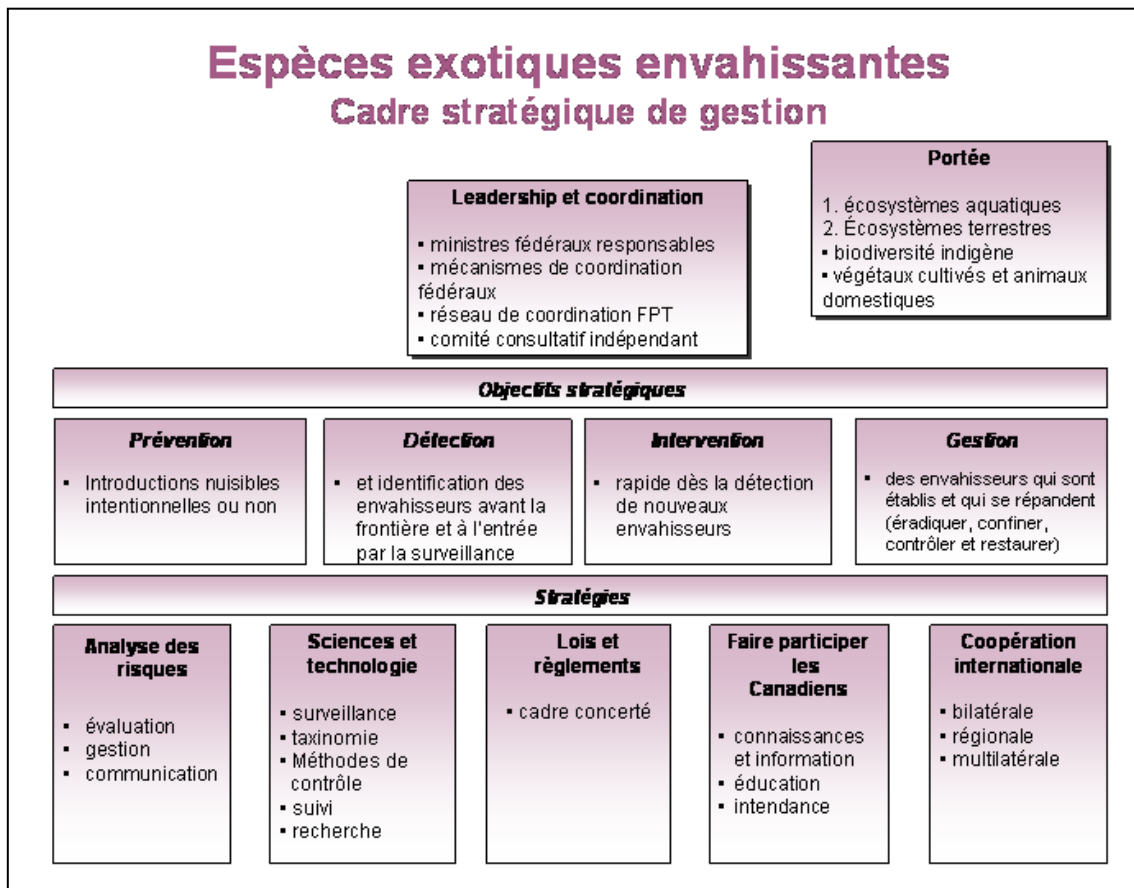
Espèces exotiques envahissantes
Cadre stratégique de gestion

Leadership et coordination

▪ ministres fédéraux responsables
▪ mécanismes de coordination fédéraux
▪ réseau de coordination FPT
▪ comité consultatif indépendant

Portée

1. écosystèmes aquatiques
2. Écosystèmes terrestres
▪ biodiversité indigène
▪ végétaux cultivés et animaux domestiques

Objectifs stratégiques

Prévention
▪ Introductions nuisibles intentionnelles ou non

Détection
▪ et identification des envahisseurs avant la frontière et à l'entrée par la surveillance

Intervention
▪ rapide dès la détection de nouveaux envahisseurs

Gestion
▪ des envahisseurs qui sont établis et qui se répandent (éradiquer, confiner, contrôler et restaurer)

Stratégies

Analyse des risques
▪ évaluation
▪ gestion
▪ communication

Sciences et technologie
▪ surveillance
▪ taxinomie
▪ Méthodes de contrôle
▪ suivi
▪ recherche

Lois et règlements
▪ cadre concerté

Faire participer les Canadiens
▪ connaissances et information
▪ éducation
▪ intendance

Coopération internationale
▪ bilatérale
▪ régionale
▪ multilatérale